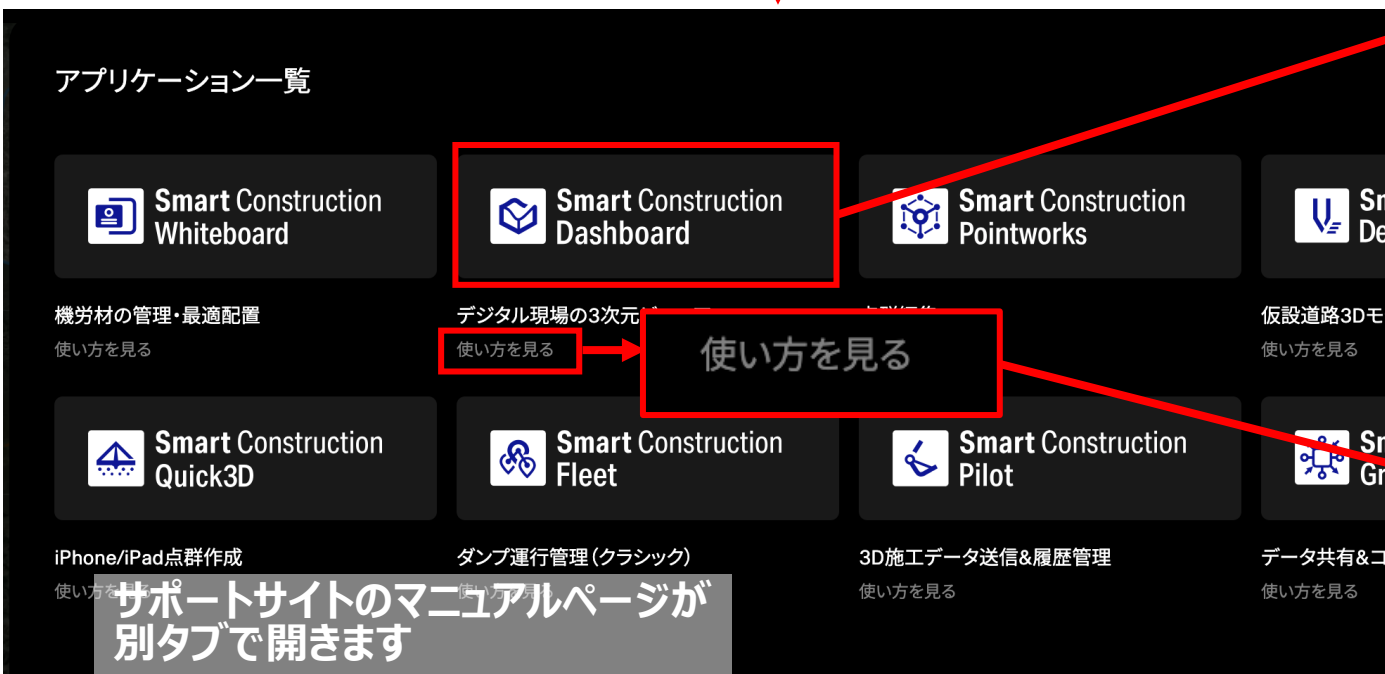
アプリケーション一覧

Smart Construction Whiteboard

機労材の管理・最適配置

使い方を見る

Smart Construction Dashboard

デジタル現場の3次元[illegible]

使い方を見る

使い方を見る

Smart Construction Pointworks

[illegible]

Sm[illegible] De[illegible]

仮設道路3Dモ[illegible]

使い方を見る

Smart Construction Quick3D

iPhone/iPad点群作成

使い方を見る

Smart Construction Fleet

ダンプ運行管理（クラシック）

使い方を見る

Smart Construction Pilot

3D施工データ送信&履歴管理

使い方を見る

Sm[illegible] Gr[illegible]

データ共有&コ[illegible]

使い方を見る

サポートサイトのマニュアルページが別タブで開きます